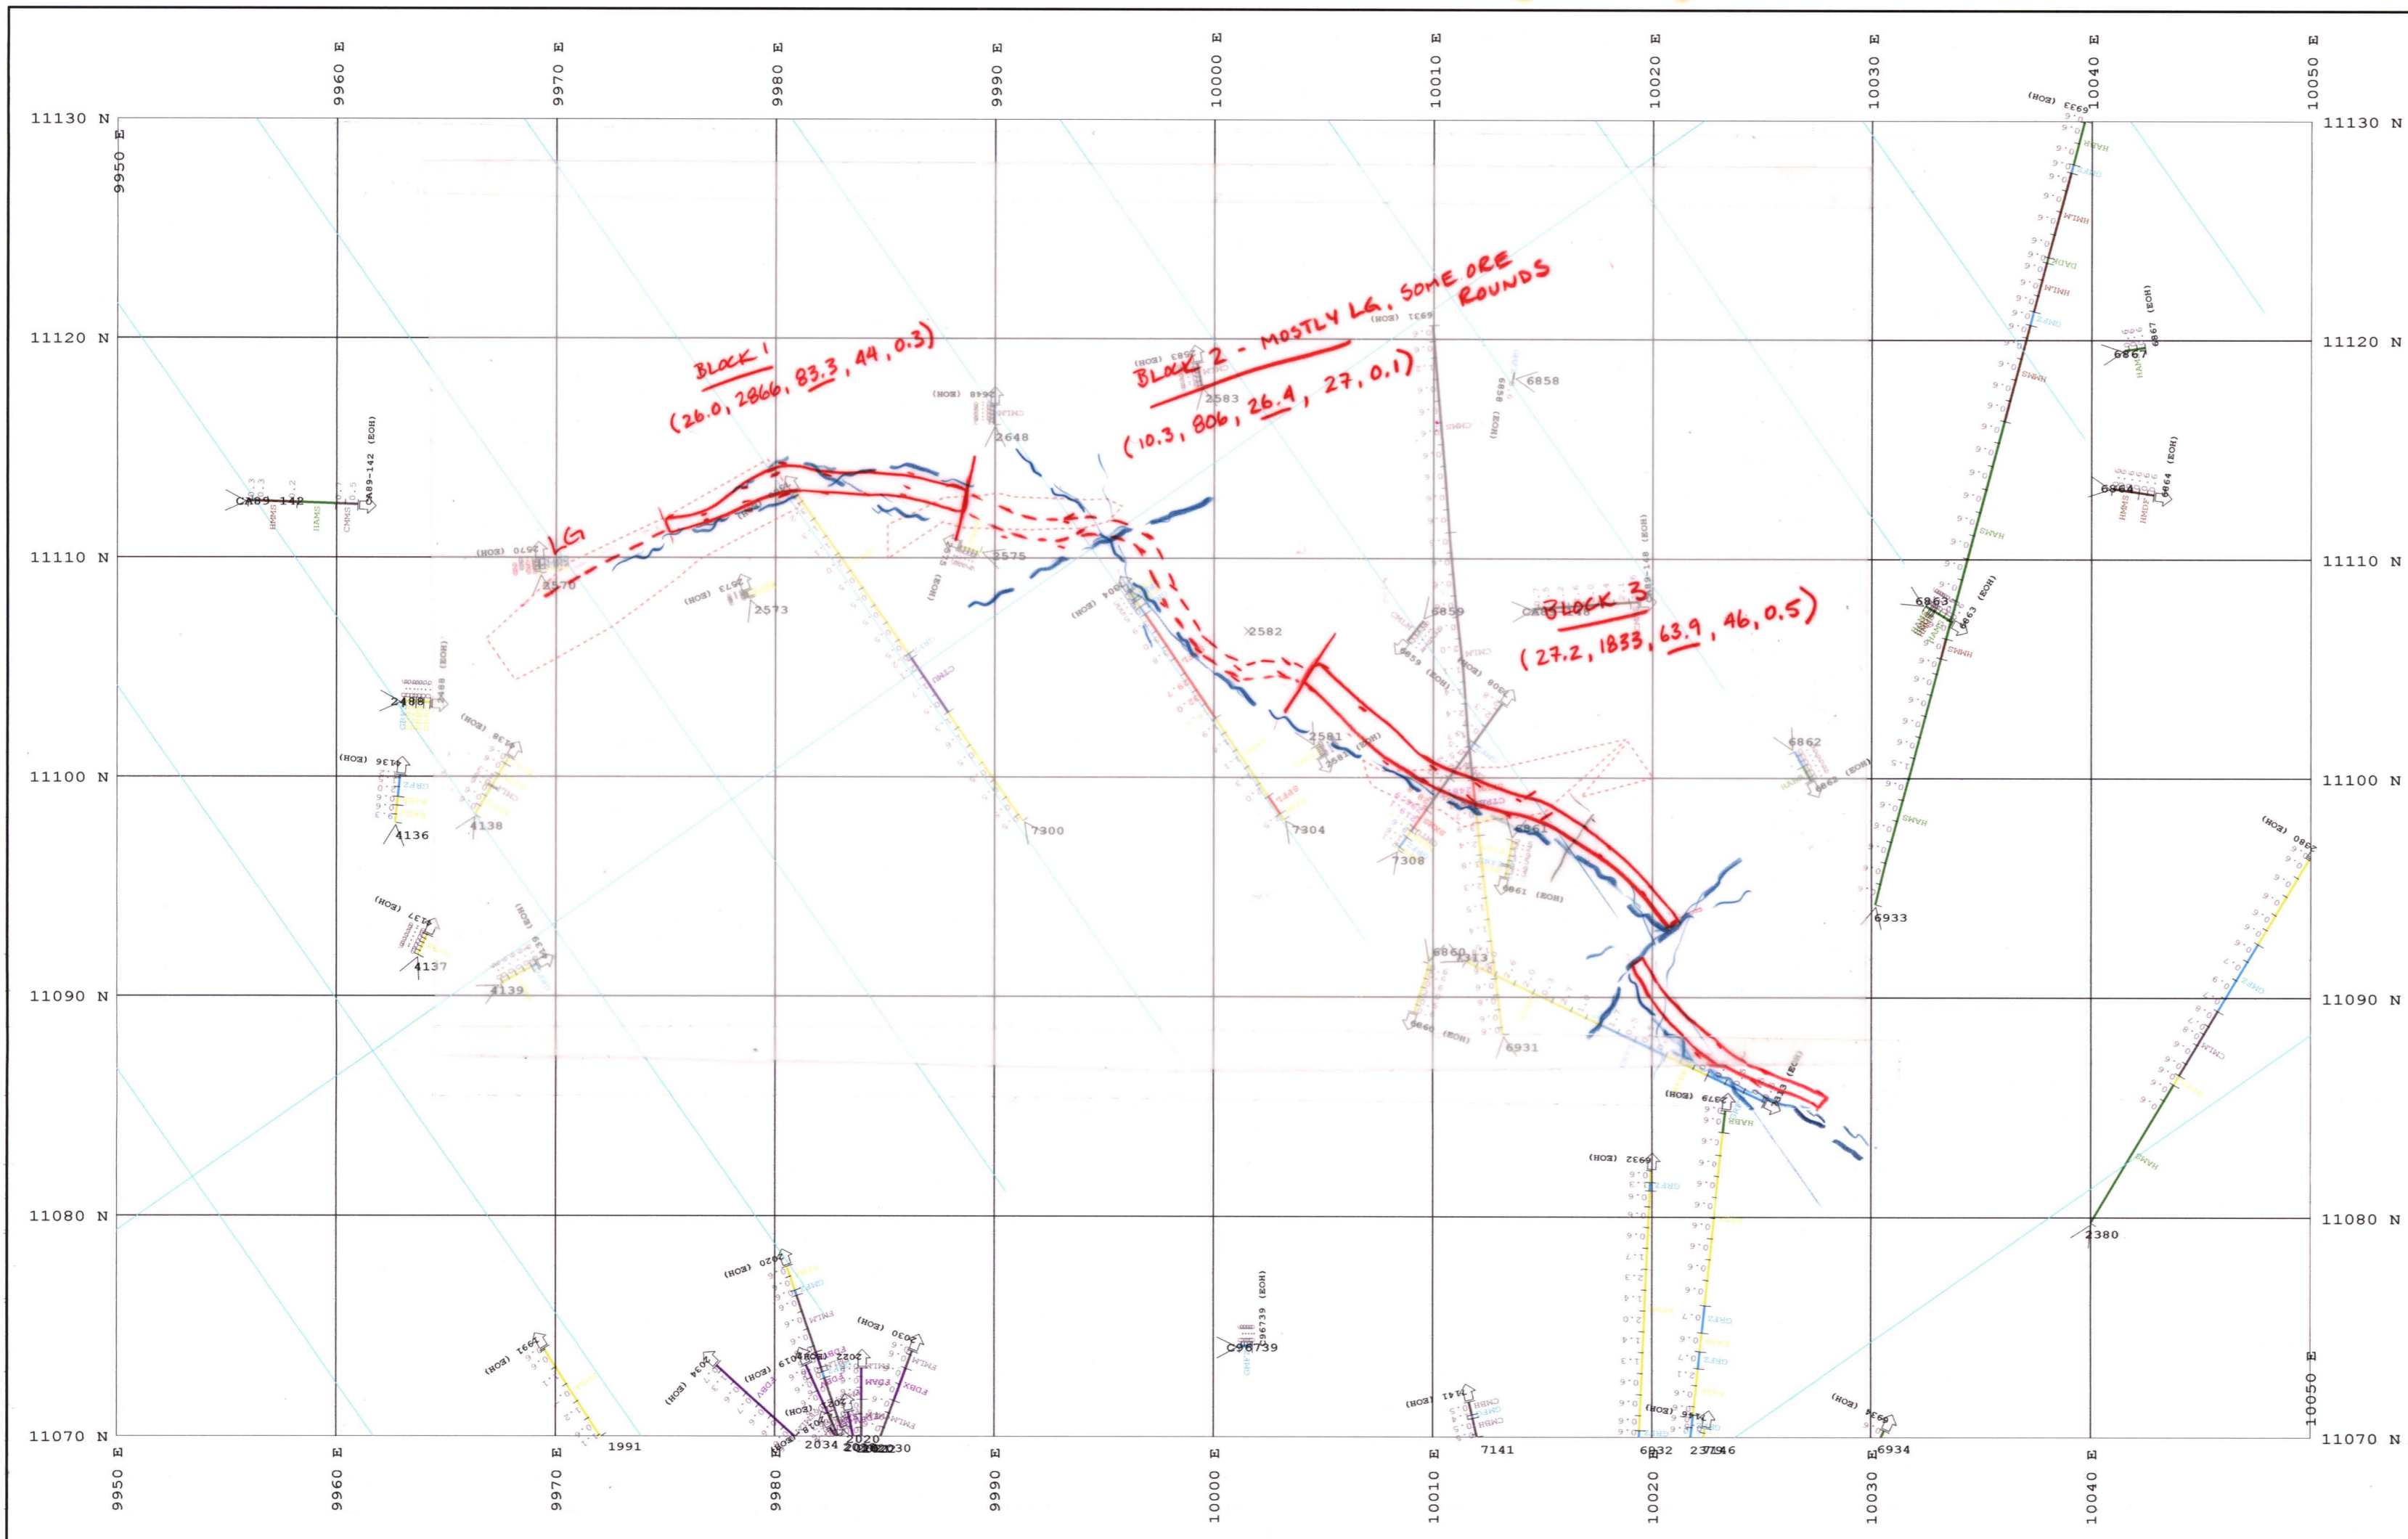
9960 E
9970 E
9980 E
9990 E
10000 E
10010 E
10020 E
10030 E
10040 E
10050 E

11130 N
9950 E
11120 N
11110 N
11100 N
11090 N
11080 N
11070 N

BLOCK 1
(26.0, 2866, 83.3, 44, 0.3)

BLOCK 2 - MOSTLY LG, SOME ORE ROUNDS
(10.3, 806, 26.4, 27, 0.1)

BLOCK 3
(27.2, 1833, 63.9, 46, 0.5)

LG

CA89-142
CA89-142 (EOH)
2570
2570 (EOH)
2573
2573 (EOH)
2648
2648 (EOH)
2575
2583
2583 (EOH)
6931 (EOH)
6858
6858
2582
6859
6859 (EOH)
7300
7304
7308
2581
6861
6861 (EOH)
6862
6867
6867 (EOH)
6864
6864 (EOH)
6863
6863 (EOH)
6933
4136
4136 (EOH)
4138
4138 (EOH)
2488
2488 (EOH)
4137
4137 (EOH)
4139
6860
6860 (EOH)
7313
6931
2380
2380 (EOH)
6879 (EOH)
6932 (EOH)
C96739
C96739 (EOH)
1991
1991 (EOH)
2034
2034 (EOH)
2020
2020 (EOH)
2030
2030 (EOH)
7141
7141 (EOH)
6932
2379
2346
6934
6934 (EOH)

9950 E
9960 E
9970 E
9980 E
9990 E
10000 E
10010 E
10020 E
10030 E
10040 E
10050 E